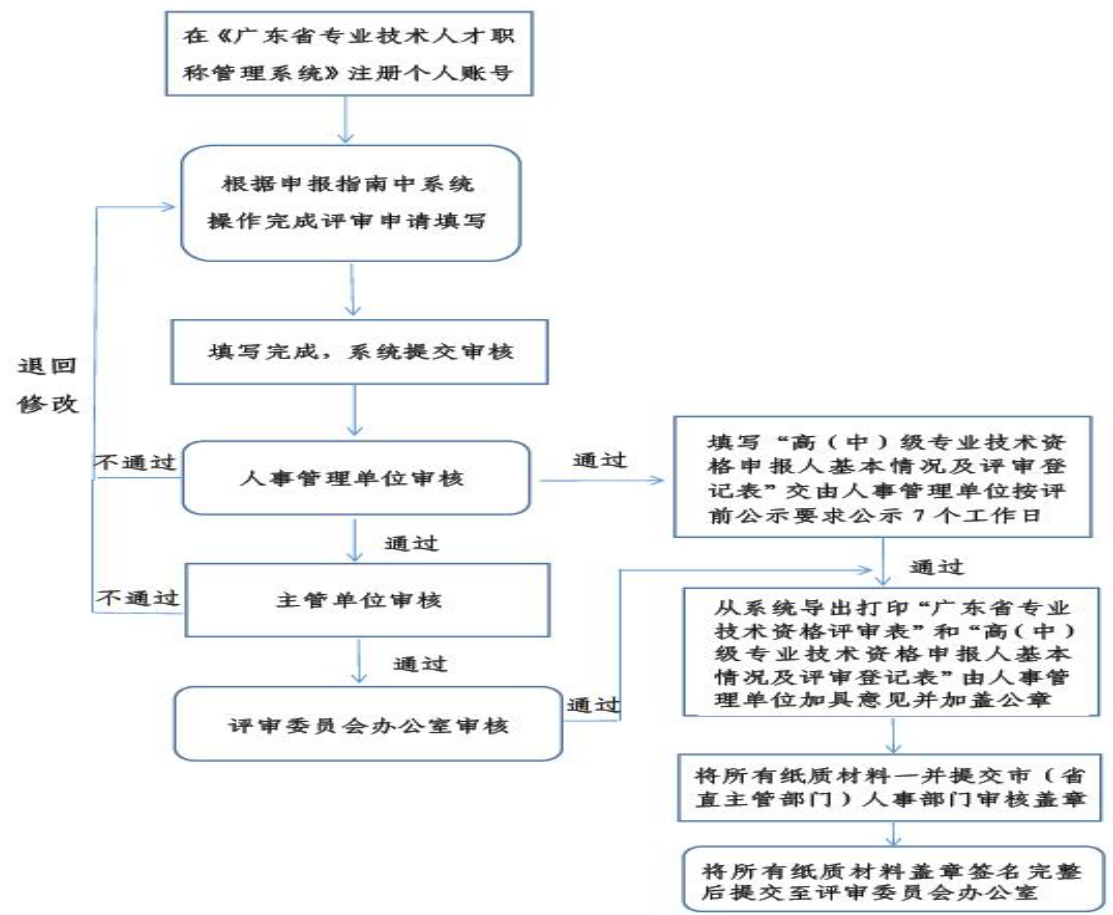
在《广东省专业技术人才职称管理系统》注册个人账号

根据申报指南中系统操作完成评审申请填写

填写完成，系统提交审核

退回修改

不通过

人事管理单位审核

通过

填写“高（中）级专业技术资格申报人基本情况及评审登记表”交由人事管理单位按评前公示要求公示 7 个工作日

通过

不通过

主管单位审核

通过

通过

从系统导出打印“广东省专业技术资格评审表”和“高（中）级专业技术资格申报人基本情况及评审登记表”由人事管理单位加具意见并加盖公章

评审委员会办公室审核

通过

将所有纸质材料一并提交市（省直主管部门）人事部门审核盖章

将所有纸质材料盖章签名完整后提交至评审委员会办公室